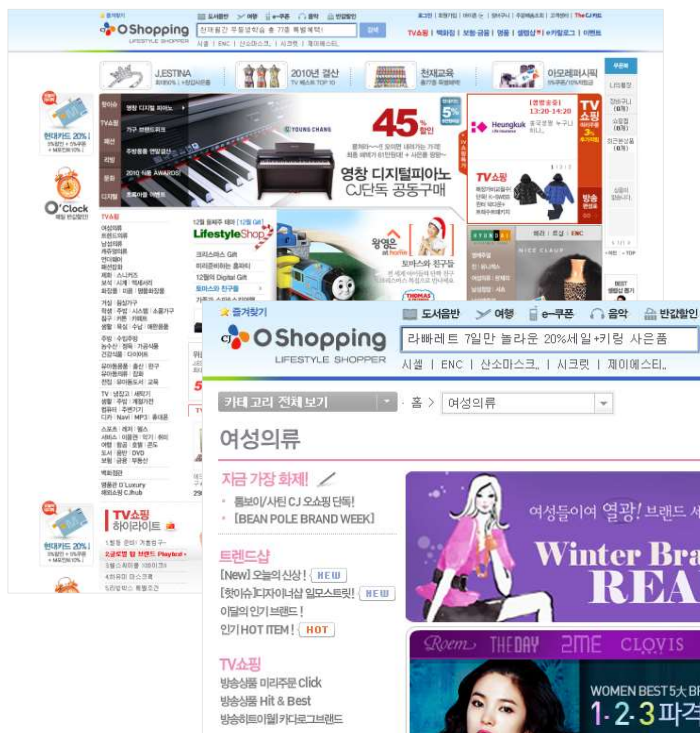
즐겨찾기
CJ O Shopping LIFESTYLE SHOPPER
도서음반 여행 e-쿠폰 음악 반값할인
라빠레트 7일만 놀라운 20%세일+키링 사은품
시셀 | ENC | 산소마스크 | 시크릿 | 제이에스티..
카테고리 전체 보기
홈 > 여성의류
여성의류
지금 가장 화제!
통보이/샤틴 CJ 오쇼핑 단독!
[BEAN POLE BRAND WEEK]
트렌드샵
[New] 오늘의 신상! NEW
[핫이슈]디자이너샵 일모스트릭! NEW
이달의 인기 브랜드!
인기 HOT ITEM! HOT
TV쇼핑
방송상품 미리주문 Click
방송상품 Hit & Best
방송히트이월 카다로그브랜드
여성들이여 열광! 브랜드
Winter Bra
REA
Roem THEDAY 2ME CLOVIS
WOMEN BEST 5大 B
1·2·3 파격
J.ESTINA
2010년 결산
천재교육
아모레퍼시픽
45% 할인
영창 디지털피아노 CJ단독 공동구매
YOUNG CHANG
Heungkuk
TV쇼핑
LifestyleShop
왕영은
토마스와 친구들
현대카드 20%
O'Clock
TV쇼핑 하이라이트